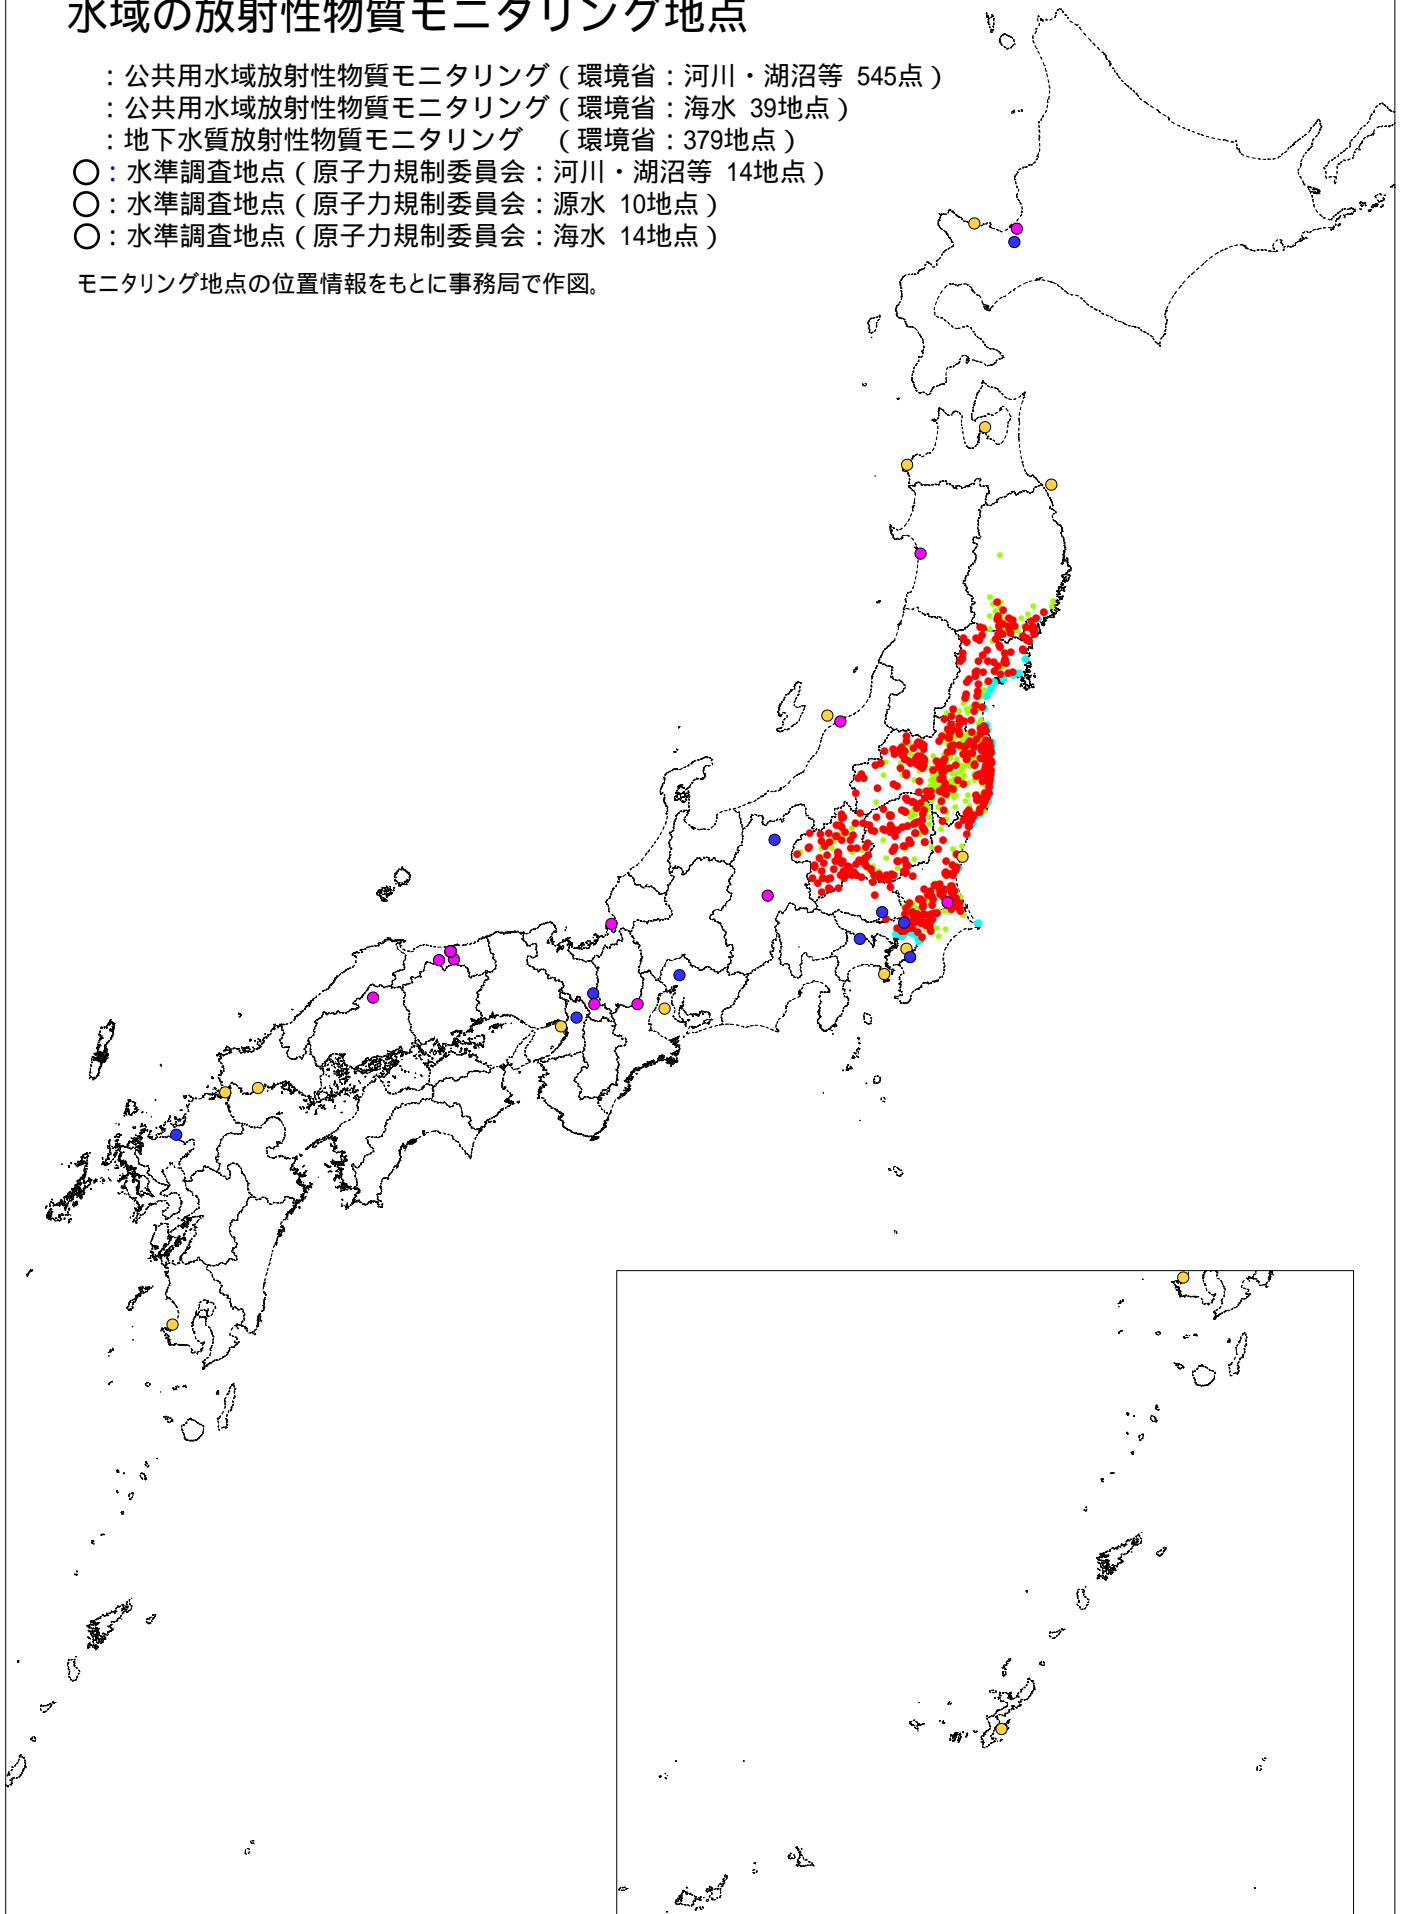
水域の放射性物質モニタリング地点

：公共用水域放射性物質モニタリング（環境省：河川・湖沼等 545点）
：公共用水域放射性物質モニタリング（環境省：海水 39地点）
：地下水質放射性物質モニタリング （環境省：379地点）
○：水準調査地点（原子力規制委員会：河川・湖沼等 14地点）
○：水準調査地点（原子力規制委員会：源水 10地点）
○：水準調査地点（原子力規制委員会：海水 14地点）

モニタリング地点の位置情報をもとに事務局で作図。